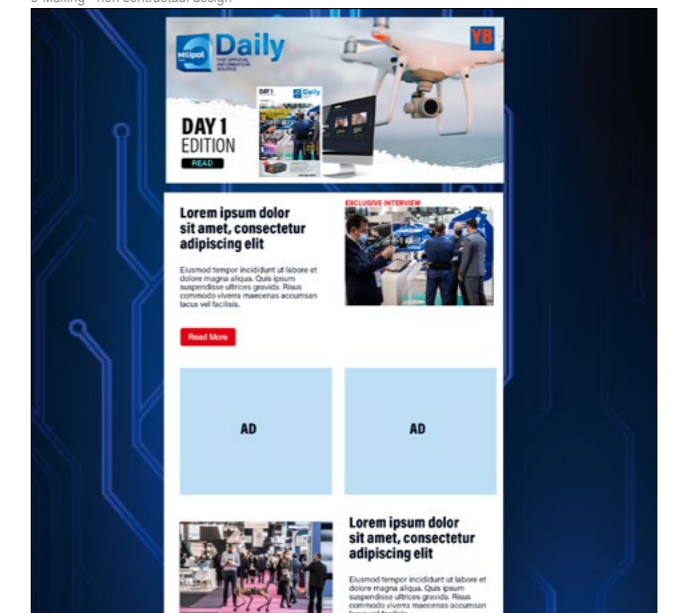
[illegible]

Milipol Daily THE OFFICIAL INFORMATION SOURCE

YB

DAY 1 EDITION

READ

Lorem ipsum dolor sit amet, consectetur adipiscing elit

Eiusmod tempor incididunt ut labore et dolore magna aliqua. Quis ipsum suspendisse ultrices gravida. Risus commodo viverra maecenas accumsan lacus vel facilisis.

Read More

EXCLUSIVE INTERVIEW

AD

AD

Lorem ipsum dolor sit amet, consectetur adipiscing elit

Eiusmod tempor incididunt ut labore et dolore magna aliqua. Quis ipsum suspendisse ultrices gravida. Risus commodo viverra maecenas accumsan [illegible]